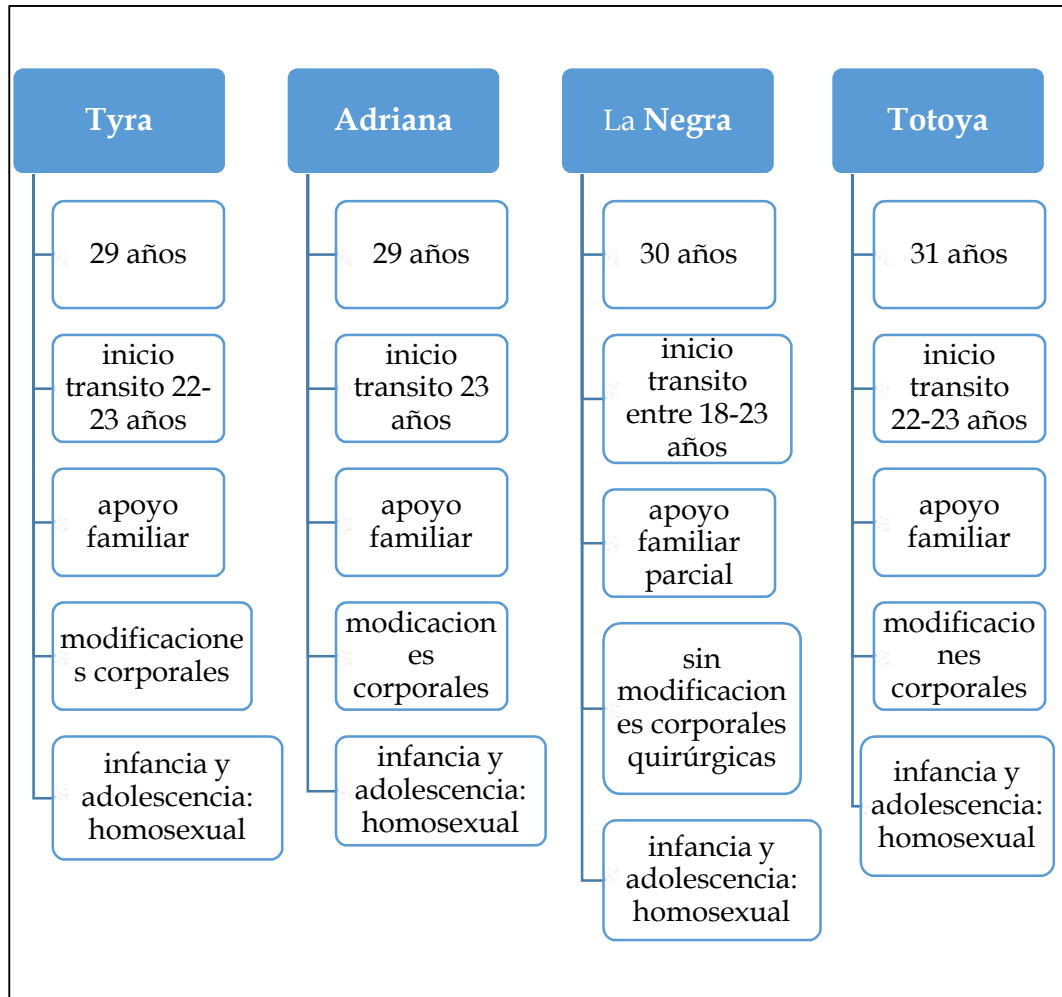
Tyra

29 años

inicio transito 22-23 años

apoyo familiar

modificaciones corporales

infancia y adolescencia: homosexual

Adriana

29 años

inicio transito 23 años

apoyo familiar

modicaciones corporales

infancia y adolescencia: homosexual

La Negra

30 años

inicio transito entre 18-23 años

apoyo familiar parcial

sin modificaciones corporales quirúrgicas

infancia y adolescencia: homosexual

Totoya

31 años

inicio transito 22-23 años

apoyo familiar

modificaciones corporales

infancia y adolescencia: homosexual